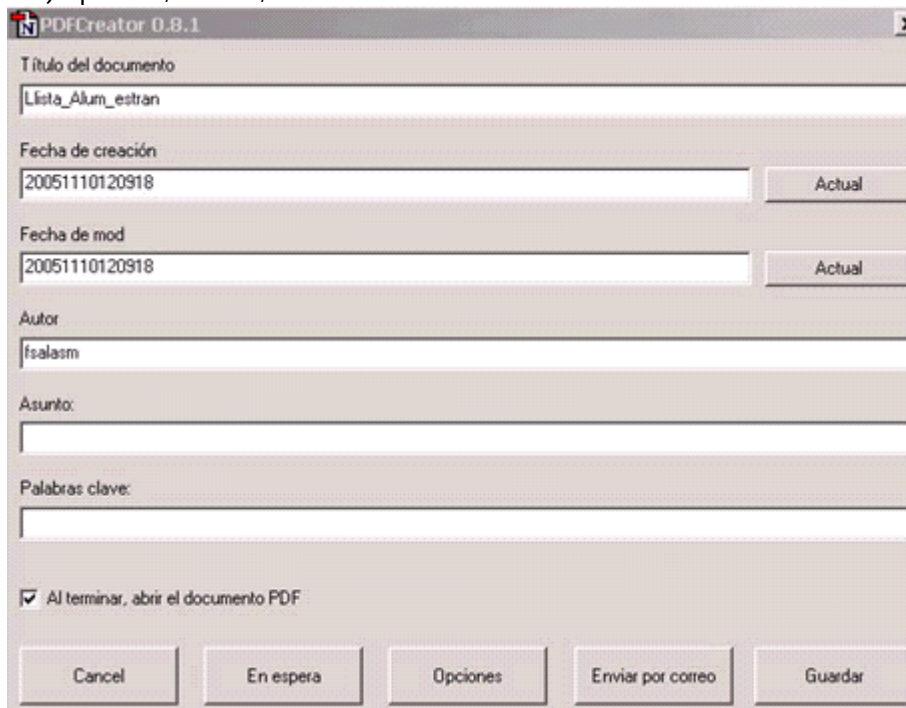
PDFCreator 0.8.1

Título del documento

Llista_Alum_estran

Fecha de creación

20051110120918

Actual

Fecha de mod

20051110120918

Actual

Autor

fsalasm

Asunto:

Palabras clave:

Al terminar, abrir el documento PDF

Cancel

En espera

Opciones

Enviar por correo

Guardar